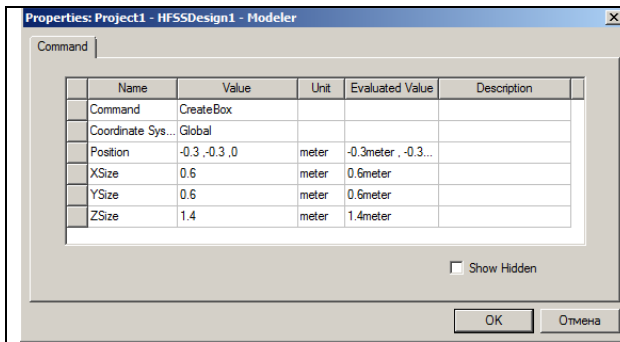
Properties: Project1 - HFSSDesign1 - Modeler

X

Command

| Name | Value | Unit | Evaluated Value | Description |
|---|---|---|---|---|
| Command | CreateBox | | | |
| Coordinate Sys... | Global | | | |
| Position | -0.3 ,-0.3 ,0 | meter | -0.3meter , -0.3... | |
| XSize | 0.6 | meter | 0.6meter | |
| YSize | 0.6 | meter | 0.6meter | |
| ZSize | 1.4 | meter | 1.4meter | |

Show Hidden

OK

Отмена